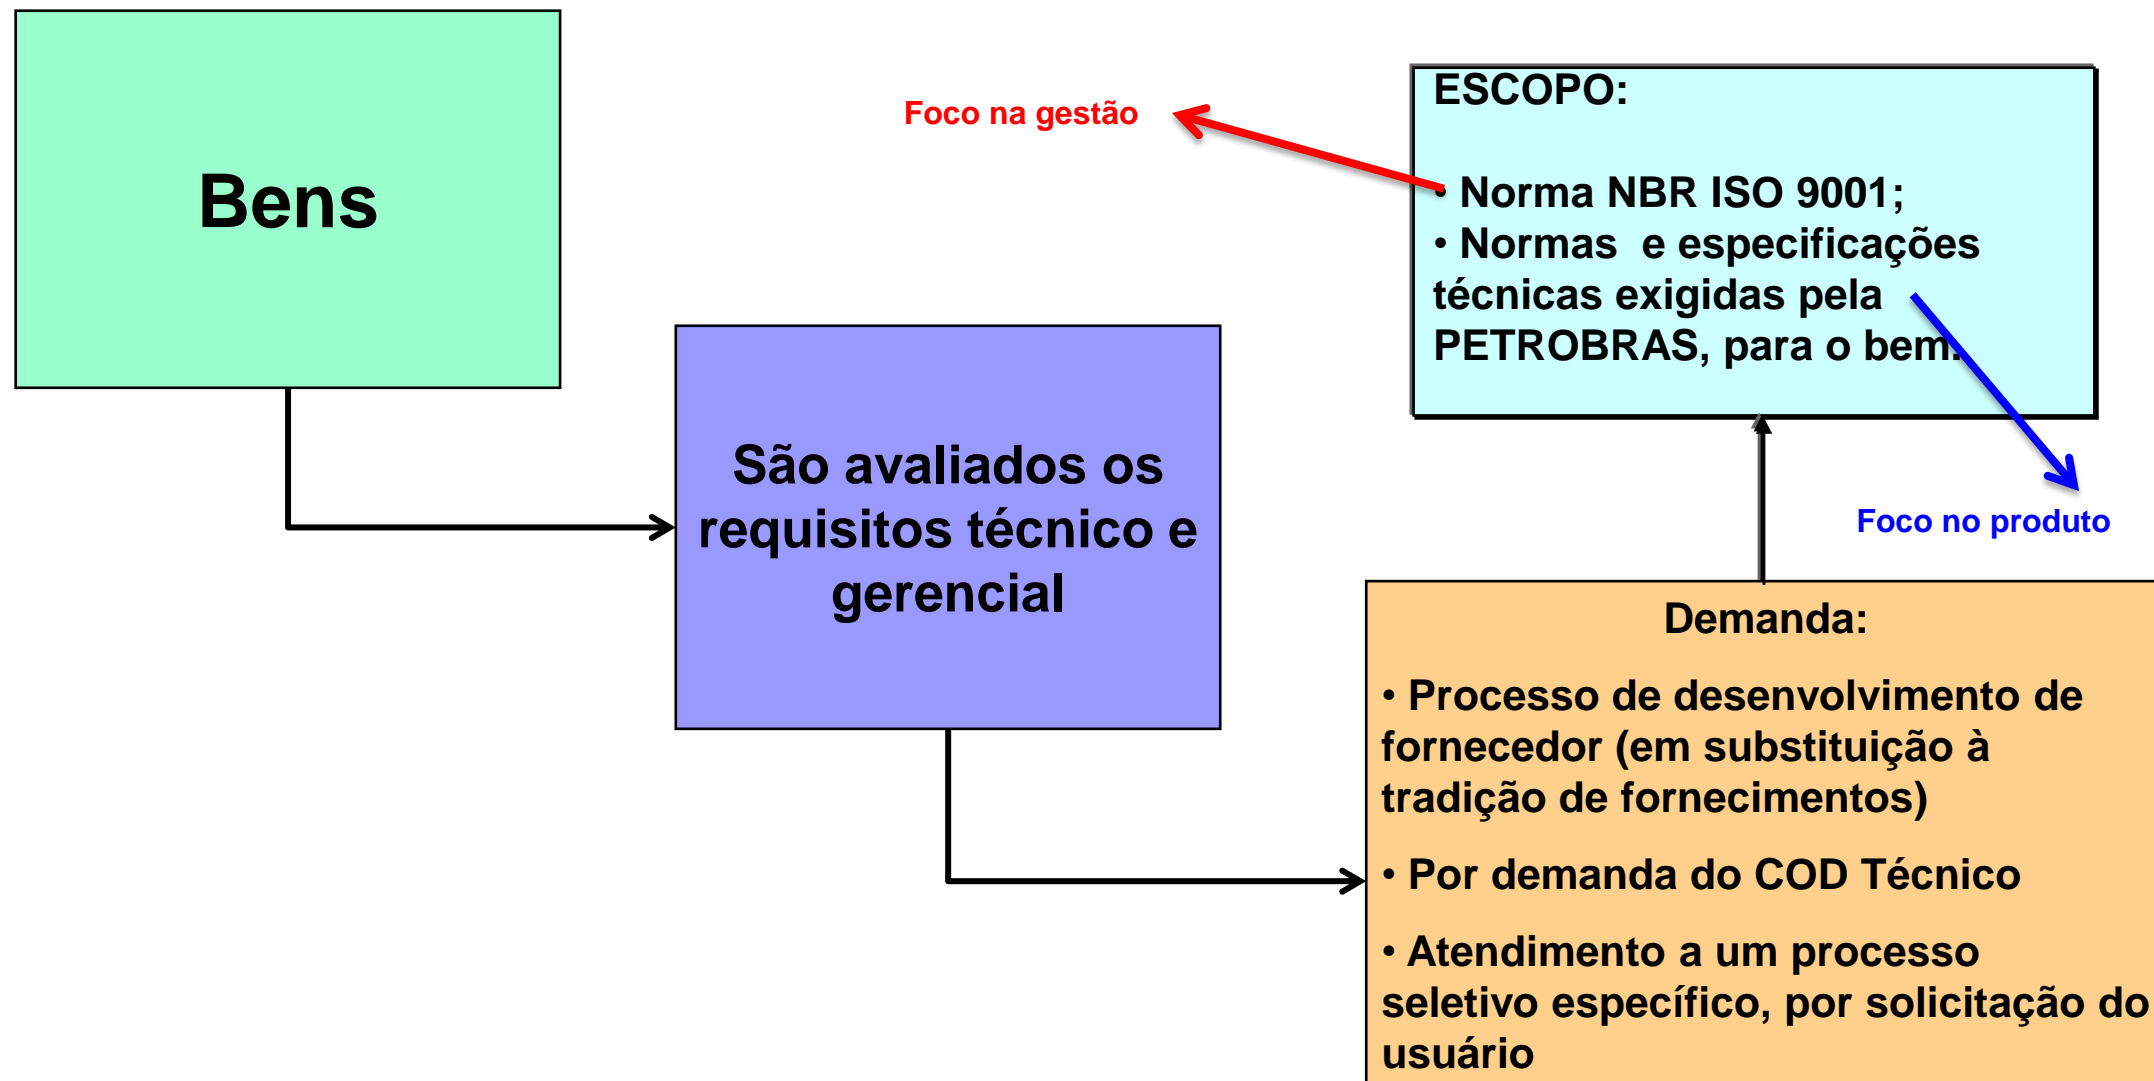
Bens

São avaliados os requisitos técnico e gerencial

Foco na gestão

ESCOPO:

• Norma NBR ISO 9001;
• Normas e especificações técnicas exigidas pela PETROBRAS, para o bem.

Foco no produto

Demanda:

• Processo de desenvolvimento de fornecedor (em substituição à tradição de fornecimentos)

• Por demanda do COD Técnico

• Atendimento a um processo seletivo específico, por solicitação do usuário